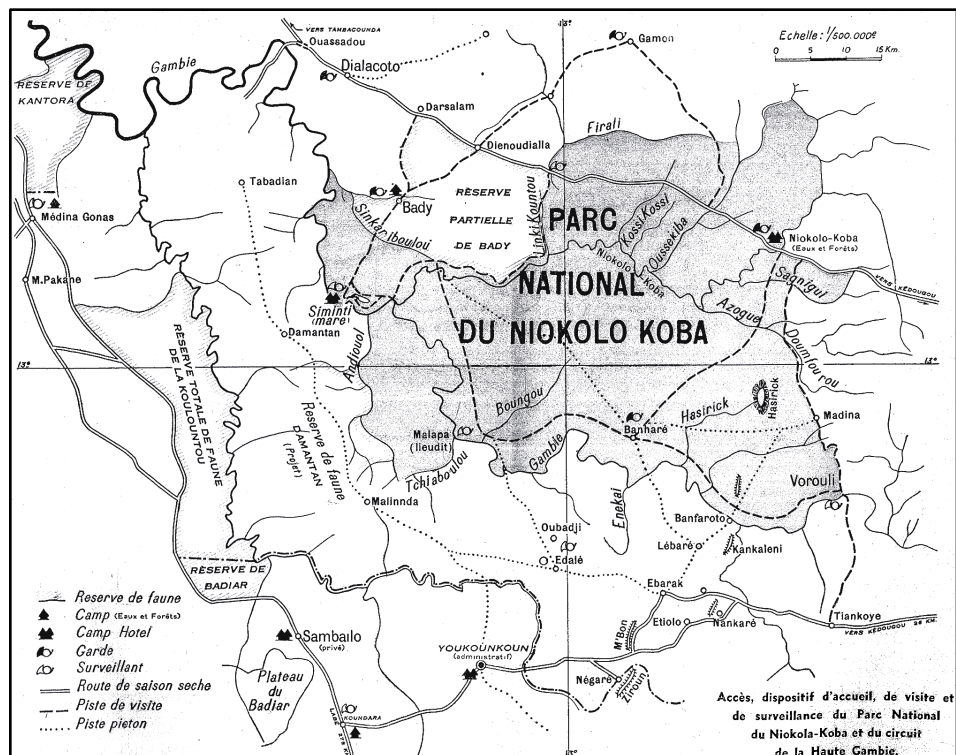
VERS TAMBACOUNDA
Ouassadou
Dialacoto
Gamon
Echelle : 1/500.000e
0 5 10 15 Km.
RESERVE DE KANTORA
Gambie
Darsalam
Dienoudialla
Firali
Tabadian
Bady
RESERVE PARTIELLE DE BADY
Sinkar Iboulou
Linki Kountou
PARC NATIONAL DU NIOKOLO KOBA
Kossi Kossi
Niokolo Koba
Oussekiba
Niokolo-Koba (Eaux et Forêts)
VERS KEDOUGOU
Médina Gonas
M.Pakane
Siminti (mare)
Damantan
Sagntgui
Azogue
Doumfou rou
13°
13°
RESERVE TOTALE DE FAUNE DE LA KOULOUNTOU
Reserve de faune DAMANTAN (Projet)
Andioulou
Boungou
Hasirick
Hasirick
Madina
Malapa (lieudit)
Banharé
Gambie
Tchiaboulou
Vorouli
Malinnda
Enekai
Oubadji
Banfaroto
Lébaré
Kankaleni
Edalé
RESERVE DE BADIAR
Ebarak
Tiankoye
VERS KEDOUGOU 36 KM.
Etiolo
Nankaré
Reserve de faune
Camp (Eaux et Forêts)
Camp Hotel
Garde
Surveillant
Route de saison seche
Piste de visite
Piste pieton
Sambailo (privé)
Plateau du Badjar
YOUKOUNKOUN (administratif)
Mt Bon
Négaré
Ziroun
KOUNDARA
Accès, dispositif d'accueil, de visite et de surveillance du Parc National du Niokola-Koba et du circuit de la Haute Gambie.